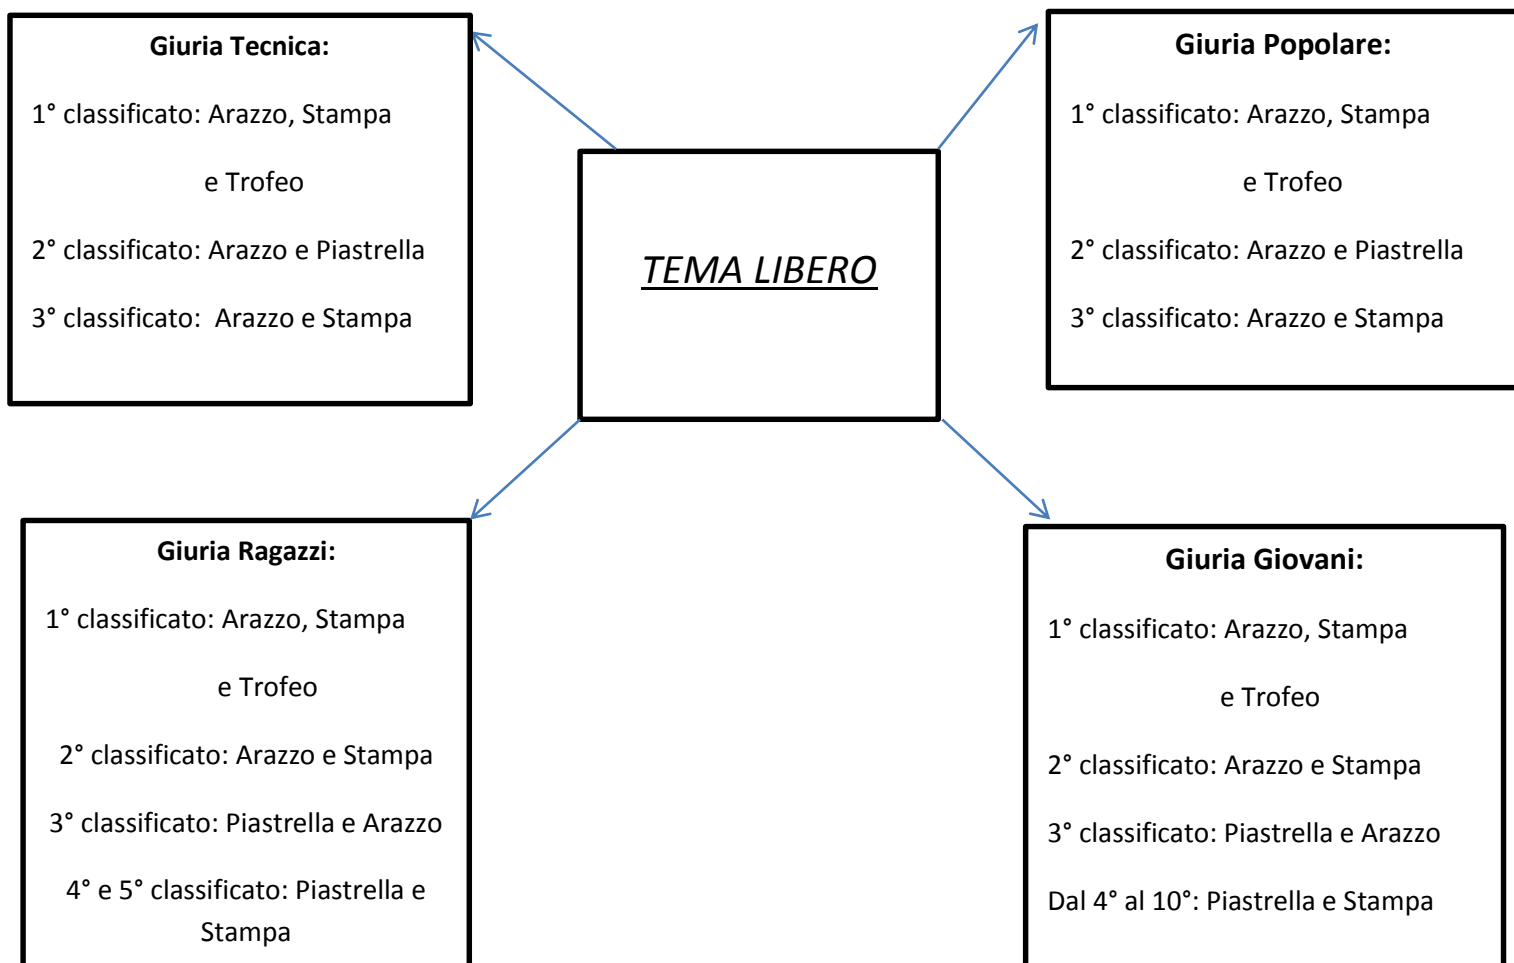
Giuria Tecnica:

1° classificato: Arazzo, Stampa

e Trofeo

2° classificato: Arazzo e Piastrella

3° classificato: Arazzo e Stampa

TEMA LIBERO

Giuria Popolare:

1° classificato: Arazzo, Stampa

e Trofeo

2° classificato: Arazzo e Piastrella

3° classificato: Arazzo e Stampa

Giuria Ragazzi:

1° classificato: Arazzo, Stampa

e Trofeo

2° classificato: Arazzo e Stampa

3° classificato: Piastrella e Arazzo

4° e 5° classificato: Piastrella e Stampa

Giuria Giovani:

1° classificato: Arazzo, Stampa

e Trofeo

2° classificato: Arazzo e Stampa

3° classificato: Piastrella e Arazzo

Dal 4° al 10°: Piastrella e Stampa